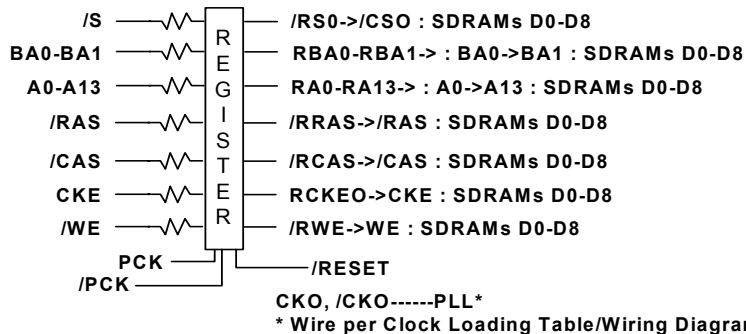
/S
BA0-BA1
A0-A13
/RAS
/CAS
CKE
/WE

R
E
G
I
S
T
E
R

/RS0->/CSO : SDRAMs D0-D8
RBA0-RBA1-> : BA0->BA1 : SDRAMs D0-D8
RA0-RA13-> : A0->A13 : SDRAMs D0-D8
/RRAS->/RAS : SDRAMs D0-D8
/RCAS->/CAS : SDRAMs D0-D8
RCKEO->CKE : SDRAMs D0-D8
/RWE->WE : SDRAMs D0-D8

PCK
/PCK
/RESET

CKO, /CKO------PLL*
* Wire per Clock Loading Table/Wiring Diagra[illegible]